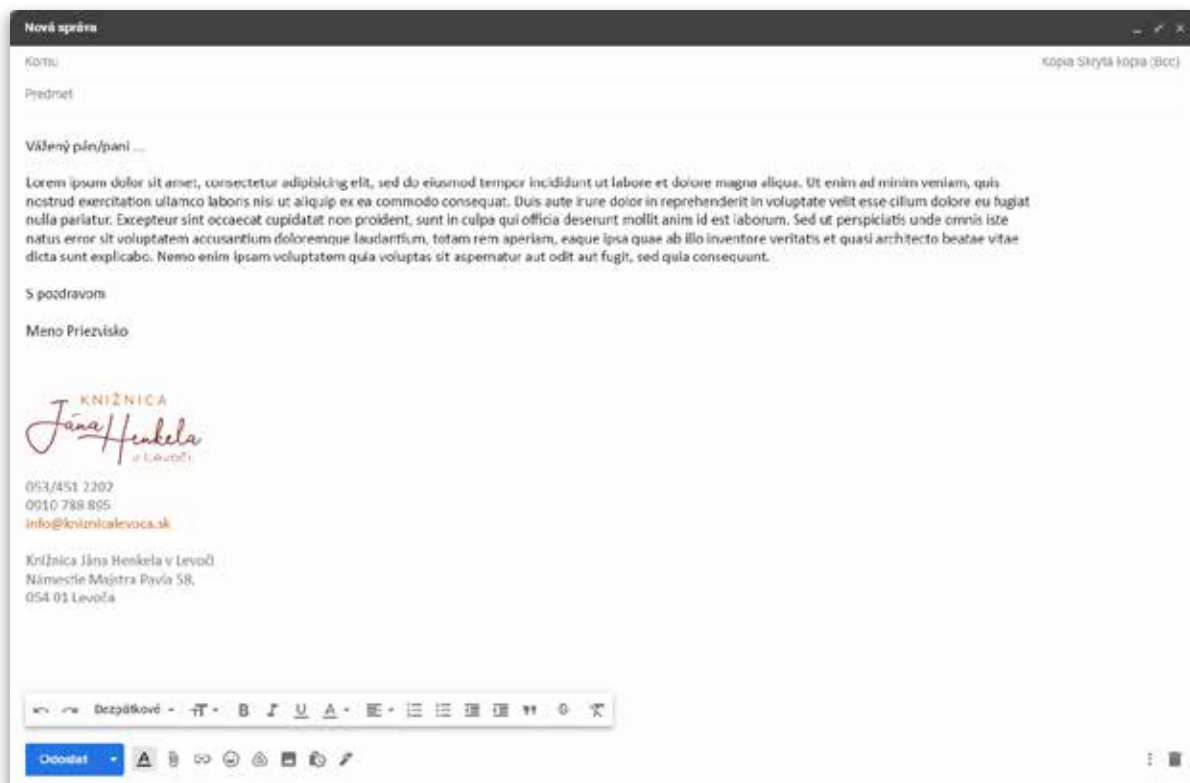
Nová správa

Komu

Kópia Skrytá kópia (Bcc)

Predmet

Vážený pán/pani ...

Lorem ipsum dolor sit amet, consectetur adipisicing elit, sed do eiusmod tempor incididunt ut labore et dolore magna aliqua. Ut enim ad minim veniam, quis nostrud exercitation ullamco laboris nisi ut aliquip ex ea commodo consequat. Duis aute irure dolor in reprehenderit in voluptate velit esse cillum dolore eu fugiat nulla pariatur. Excepteur sint occaecat cupidatat non proident, sunt in culpa qui officia deserunt mollit anim id est laborum. Sed ut perspiciatis unde omnis iste natus error sit voluptatem accusantium doloremque laudantium, totam rem aperiam, eaque ipsa quae ab illo inventore veritatis et quasi architecto beatae vitae dicta sunt explicabo. Nemo enim ipsam voluptatem quia voluptas sit aspernatur aut odit aut fugit, sed quia consequunt.

S pozdravom

Meno Priezvisko

KNIŽNICA
Jána Henkela
v Levoči

053/451 2202
0910 788 895
info@kniznicalevoca.sk

Knižnica Jána Henkela v Levoči
Námestie Majstra Pavla 58,
054 01 Levoča

Bezpätkové

Odoslať